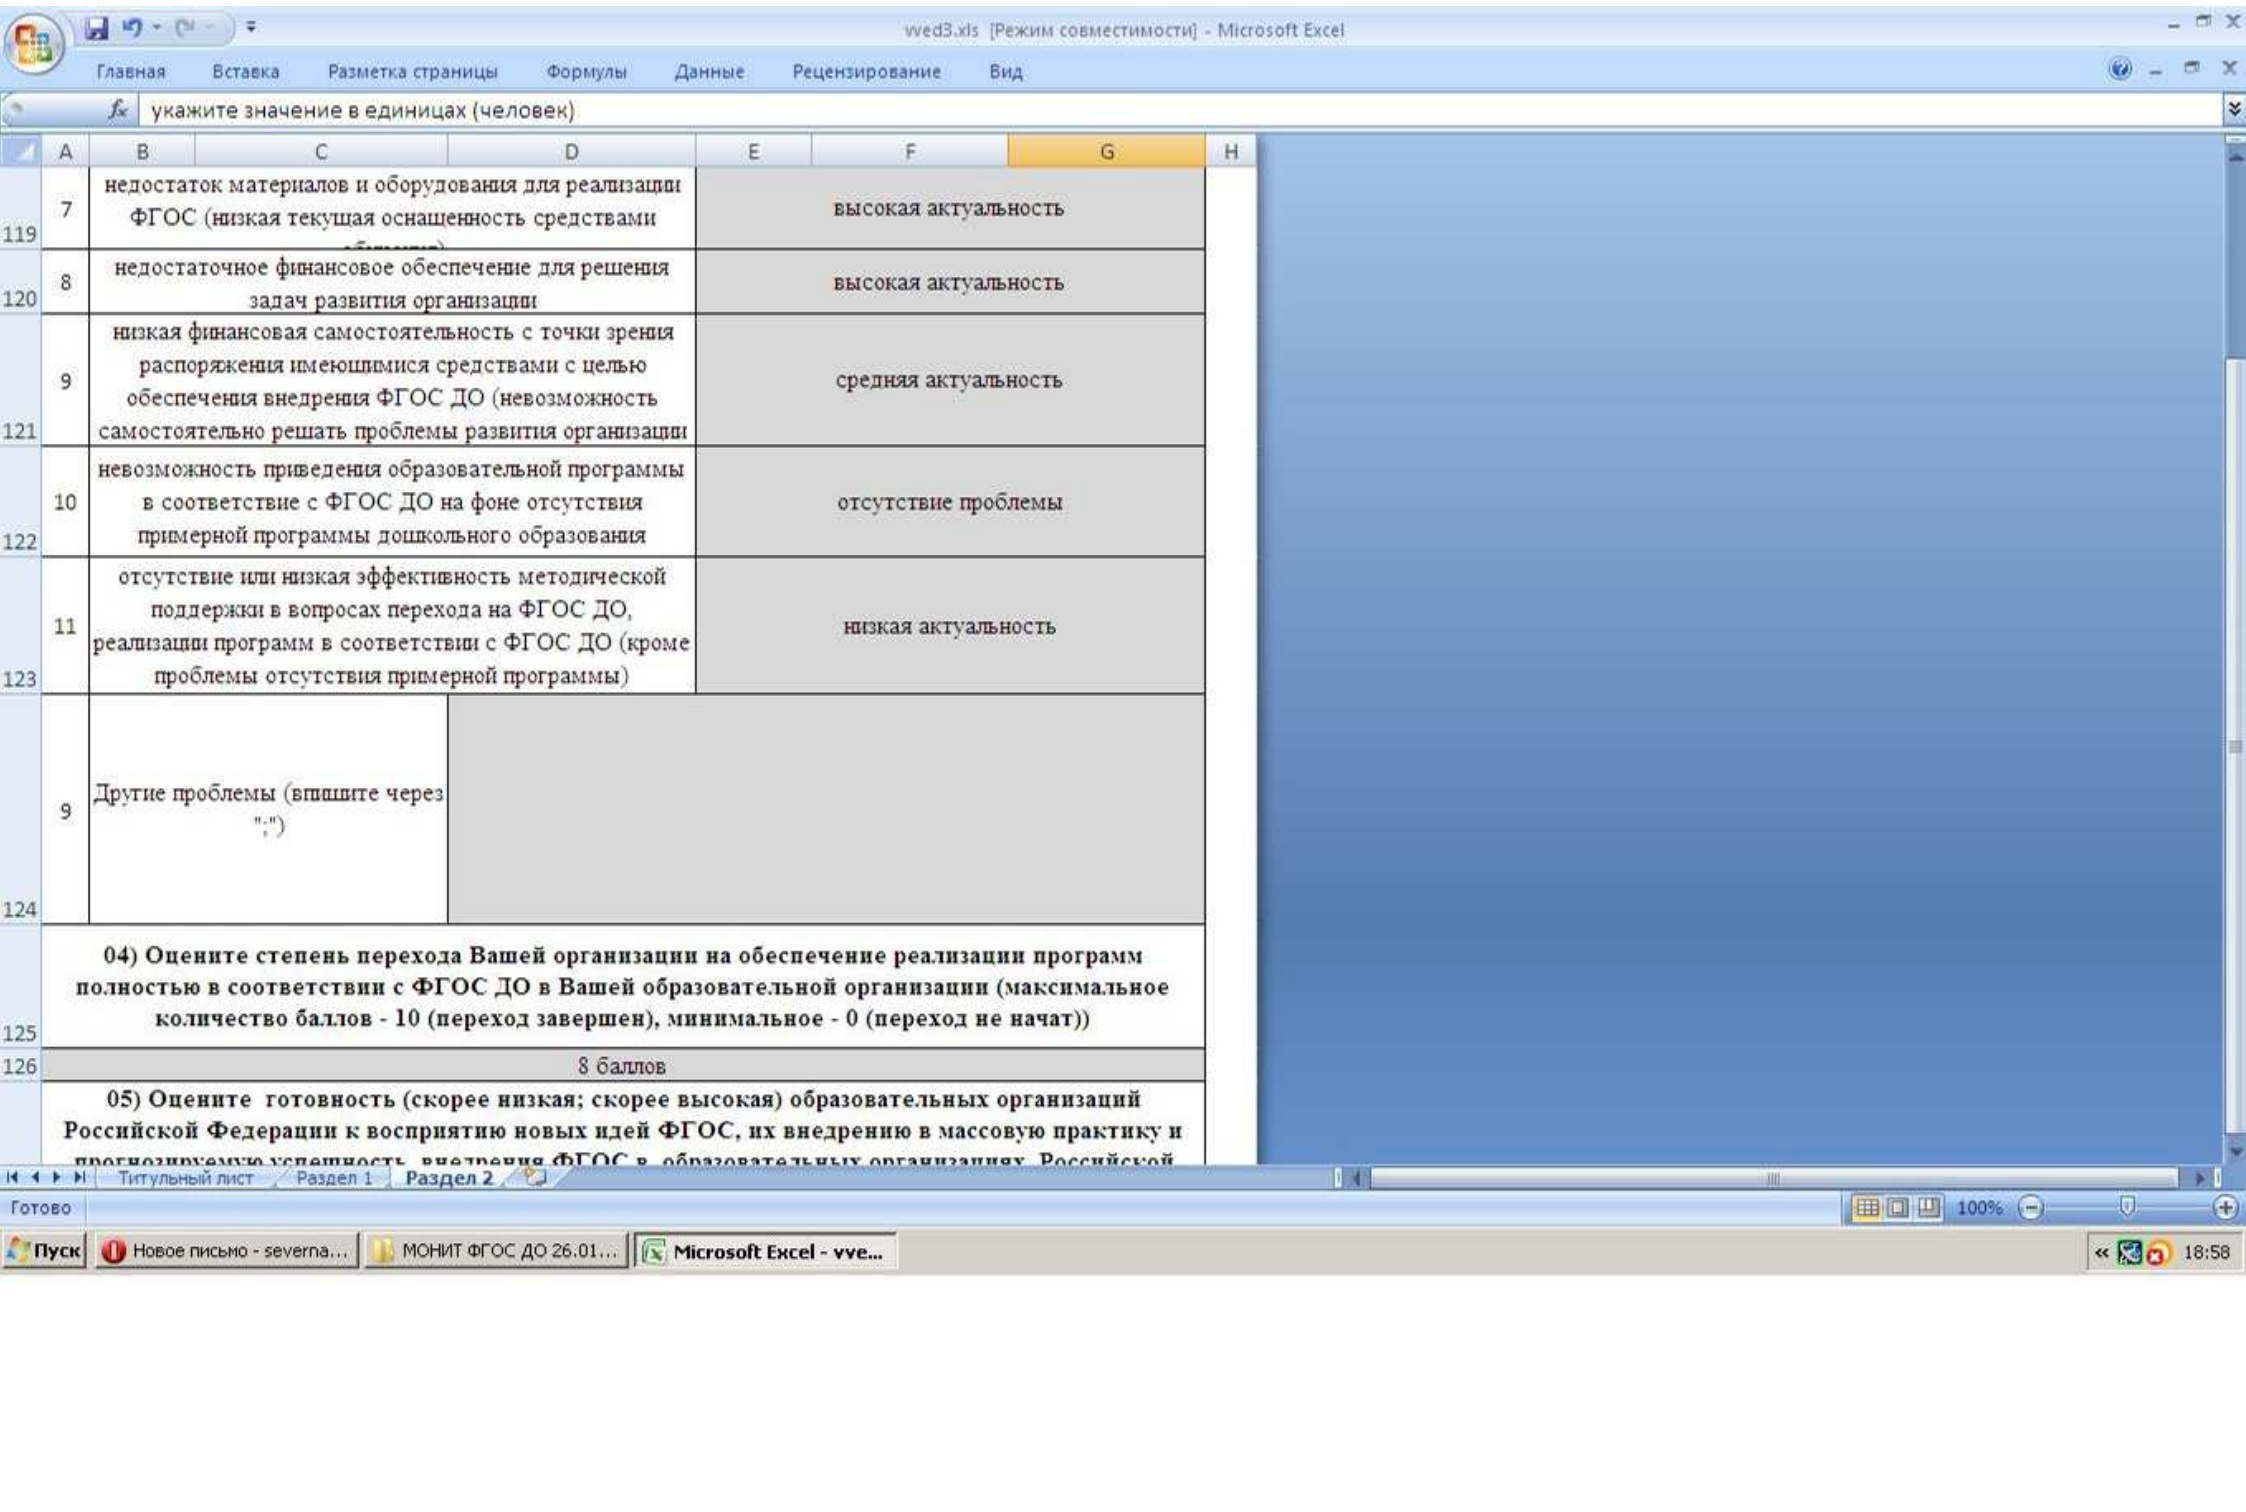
vved3.xls [Режим совместимости] - Microsoft Excel

Главная Вставка Разметка страницы Формулы Данные Рецензирование Вид

$f_x$ укажите значение в единицах (человек)

| | A | B | C | D | E | F | G | H |
|---|---|---|---|---|---|---|---|---|
| 119 | 7 | недостаток материалов и оборудования для реализации ФГОС (низкая текущая оснащенность средствами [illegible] | | | высокая актуальность | | | |
| 120 | 8 | недостаточное финансовое обеспечение для решения задач развития организации | | | высокая актуальность | | | |
| 121 | 9 | низкая финансовая самостоятельность с точки зрения распоряжения имеющимися средствами с целью обеспечения внедрения ФГОС ДО (невозможность самостоятельно решать проблемы развития организации | | | средняя актуальность | | | |
| 122 | 10 | невозможность приведения образовательной программы в соответствие с ФГОС ДО на фоне отсутствия примерной программы дошкольного образования | | | отсутствие проблемы | | | |
| 123 | 11 | отсутствие или низкая эффективность методической поддержки в вопросах перехода на ФГОС ДО, реализации программ в соответствии с ФГОС ДО (кроме проблемы отсутствия примерной программы) | | | низкая актуальность | | | |
| 124 | 9 | Другие проблемы (впишите через ";") | | | | | | |

125 04) Оцените степень перехода Вашей организации на обеспечение реализации программ полностью в соответствии с ФГОС ДО в Вашей образовательной организации (максимальное количество баллов - 10 (переход завершен), минимальное - 0 (переход не начат))

126 8 баллов

05) Оцените готовность (скорее низкая; скорее высокая) образовательных организаций Российской Федерации к восприятию новых идей ФГОС, их внедрению в массовую практику и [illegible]

Титульный лист Раздел 1 Раздел 2

Готово 100%

Пуск Новое письмо - severna... МОНИТ ФГОС ДО 26.01... Microsoft Excel - vve... 18:58